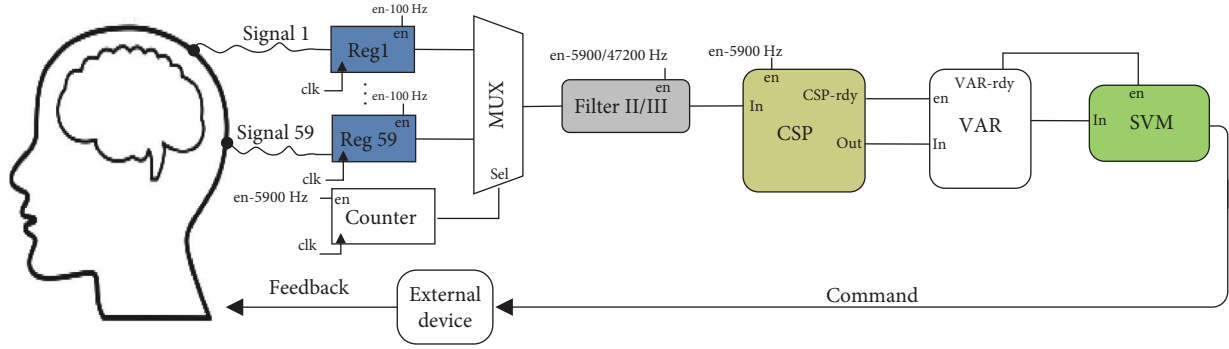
Signal 1
en-100 Hz
en
Reg1
clk
en-100 Hz
en
Signal 59
Reg 59
clk
en-5900 Hz
en
Counter
clk
MUX
Sel
en-5900/47200 Hz
en
Filter II/III
en-5900 Hz
en
In
CSP-rdy
CSP
Out
en
In
VAR-rdy
VAR
en
In
SVM
Feedback
External device
Command